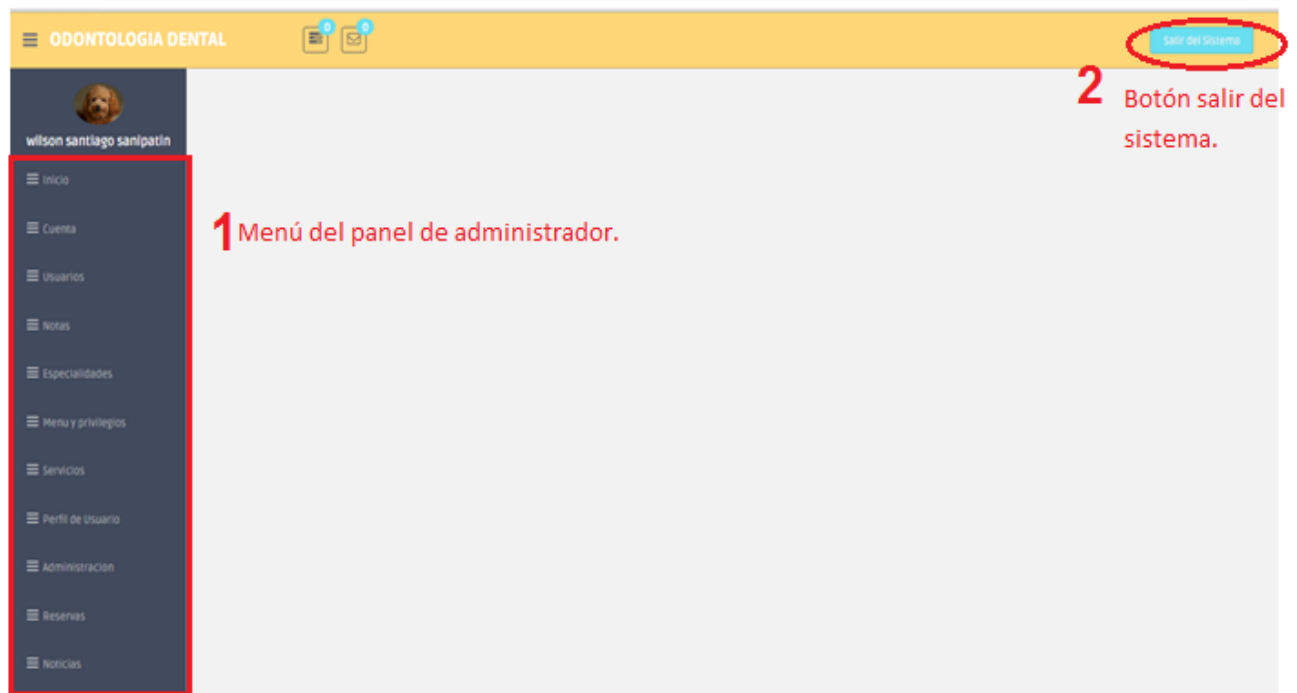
ODONTOLOGIA DENTAL

0

0

Salir del Sistema

wilson santiago sanipatin

Inicio

Cuenta

Usuarios

Notas

Especialidades

Menu y privilegios

Servicios

Perfil de Usuario

Administracion

Reservas

Noticias

1 Menú del panel de administrador.

2 Botón salir del sistema.